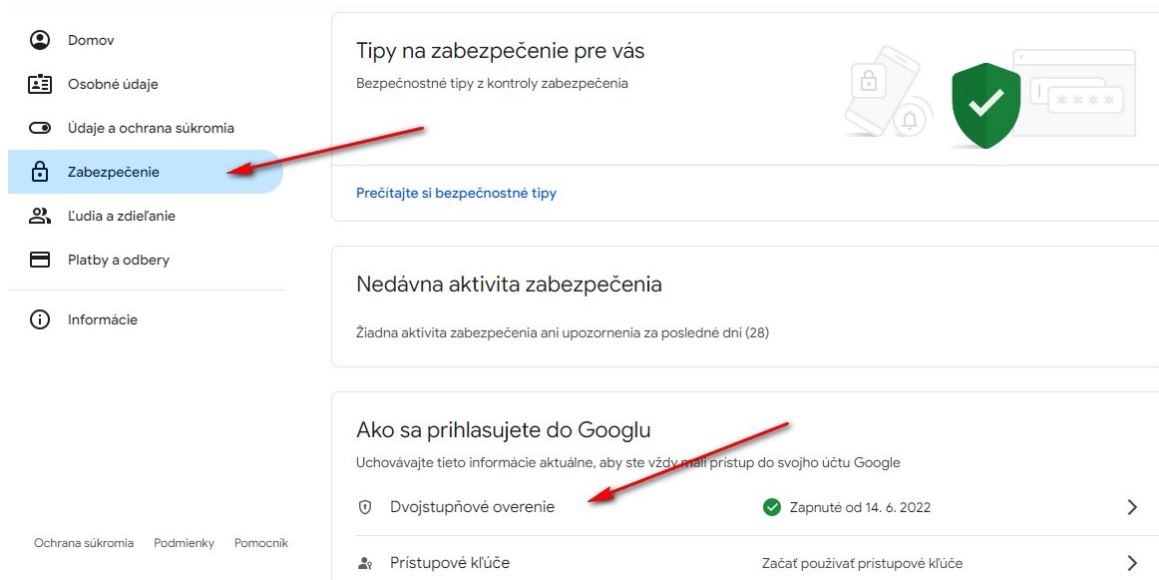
Domov
Osobné údaje
Údaje a ochrana súkromia
Zabezpečenie
Ľudia a zdieľanie
Platby a odbery
Informácie

Ochrana súkromia Podmienky Pomocník

Tipy na zabezpečenie pre vás
Bezpečnostné tipy z kontroly zabezpečenia

Prečítajte si bezpečnostné tipy

Nedávna aktivita zabezpečenia
Žiadna aktivita zabezpečenia ani upozornenia za posledné dni (28)

Ako sa prihlasujete do Googlu
Uchovávajte tieto informácie aktuálne, aby ste vždy mali prístup do svojho účtu Google

Dvojstupňové overenie
Zapnuté od 14. 6. 2022

Prístupové kľúče
Začať používať prístupové kľúče